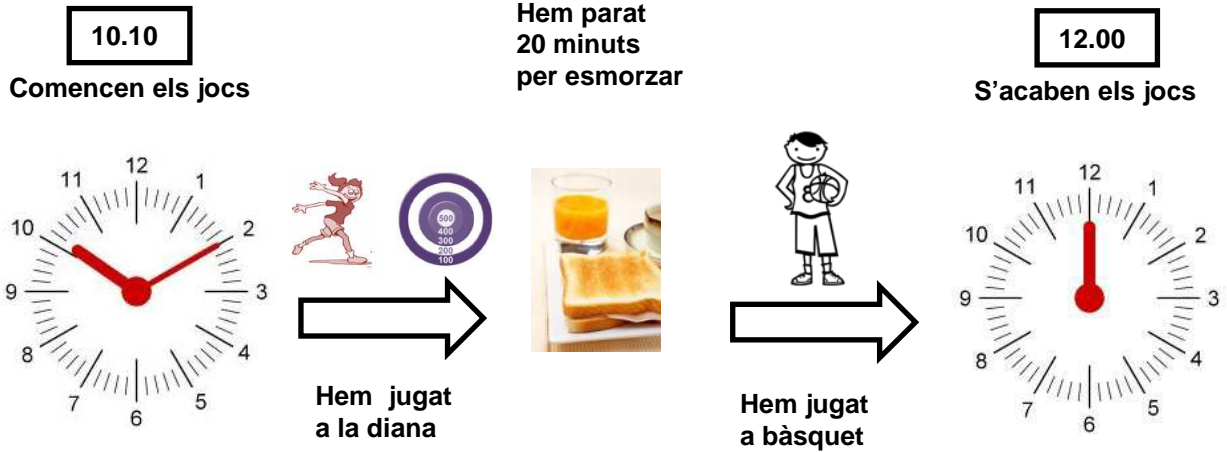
10.10

Comencen els jocs

Hem parat 20 minuts per esmorzar

12.00

S'acaben els jocs

12
1
2
3
4
5
6
7
8
9
10
11

500
400
300
200
100

12
1
2
3
4
5
6
7
8
9
10
11

Hem jugat a la diana

Hem jugat a bàsquet